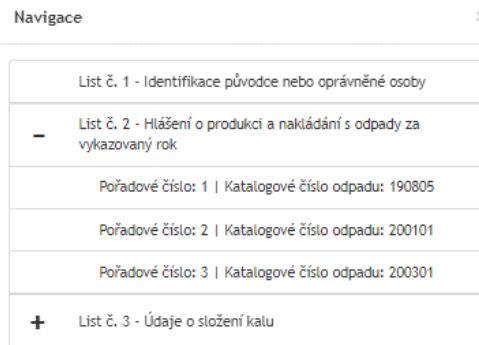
Navigace

List č. 1 - Identifikace původce nebo oprávněné osoby

– List č. 2 - Hlášení o produkci a nakládání s odpady za vykazovaný rok

Pořadové číslo: 1 | Katalogové číslo odpadu: 190805

Pořadové číslo: 2 | Katalogové číslo odpadu: 200101

Pořadové číslo: 3 | Katalogové číslo odpadu: 200301

+ List č. 3 - Údaje o složení kalu